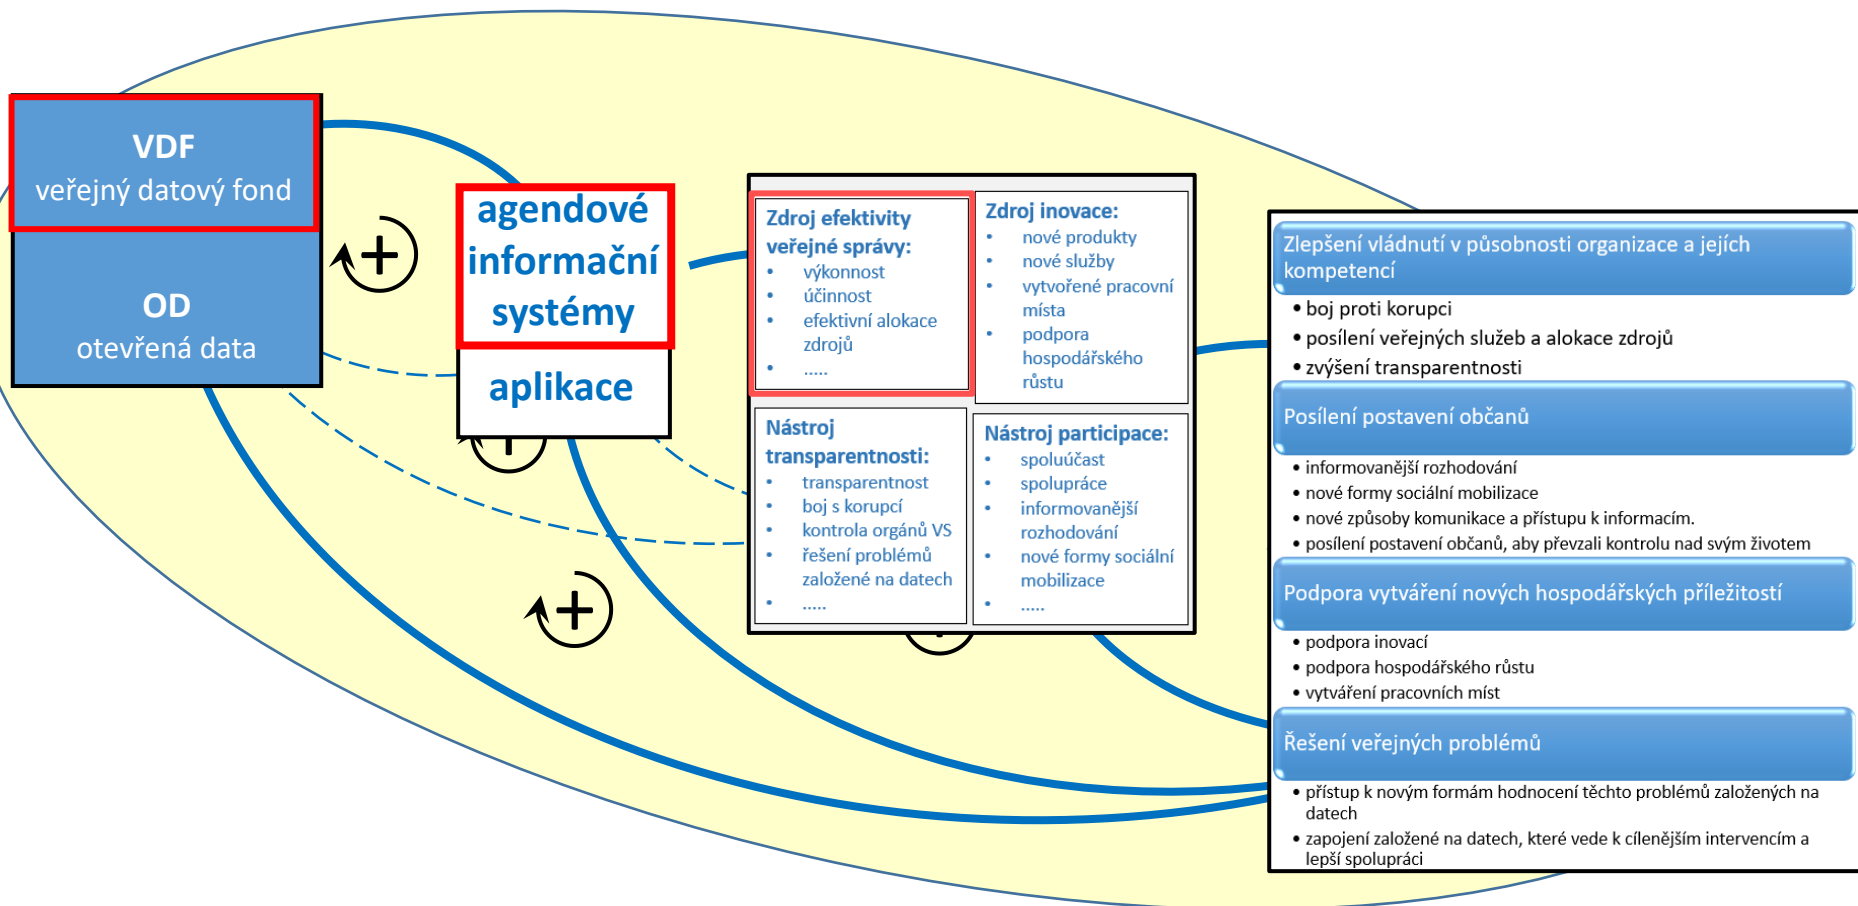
VDF
veřejný datový fond

OD
otevřená data

+

agendové informační systémy

aplikace

+

Zdroj efektivity veřejné správy:
- výkonnost
- účinnost
- efektivní alokace zdrojů
- .....

Zdroj inovace:
- nové produkty
- nové služby
- vytvořené pracovní místa
- podpora hospodářského růstu

Nástroj transparentnosti:
- transparentnost
- boj s korupcí
- kontrola orgánů VS
- řešení problémů založené na datech
- .....

Nástroj participace:
- spoluúčast
- spolupráce
- informovanější rozhodování
- nové formy sociální mobilizace
- .....

Zlepšení vládnutí v působnosti organizace a jejích kompetencí
- boj proti korupci
- posílení veřejných služeb a alokace zdrojů
- zvýšení transparentnosti

Posílení postavení občanů
- informovanější rozhodování
- nové formy sociální mobilizace
- nové způsoby komunikace a přístupu k informacím.
- posílení postavení občanů, aby převzali kontrolu nad svým životem

Podpora vytváření nových hospodářských příležitostí
- podpora inovací
- podpora hospodářského růstu
- vytváření pracovních míst

Řešení veřejných problémů
- přístup k novým formám hodnocení těchto problémů založených na datech
- zapojení založené na datech, které vede k cílenějším intervencím a lepší spolupráci